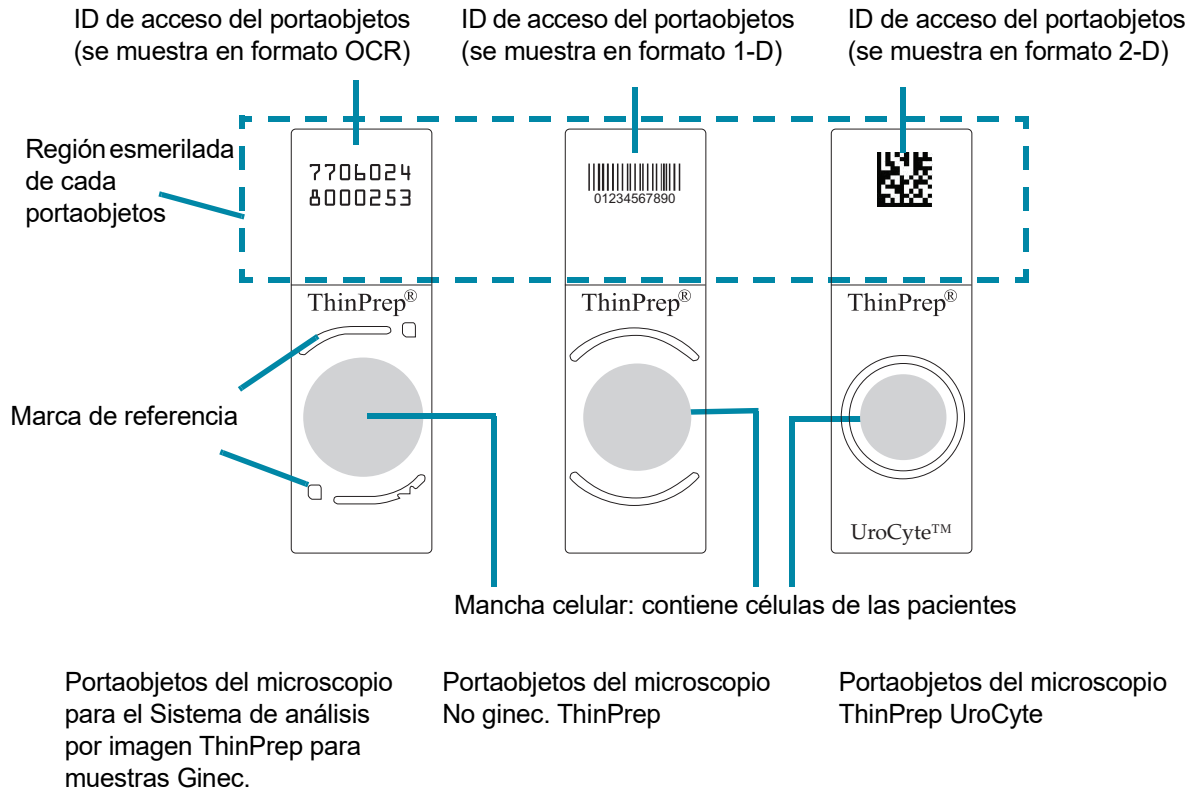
ID de acceso del portaobjetos (se muestra en formato OCR)

ID de acceso del portaobjetos (se muestra en formato 1-D)

ID de acceso del portaobjetos (se muestra en formato 2-D)

Región esmerilada de cada portaobjetos

7706024
8000253

01234567890

ThinPrep®

ThinPrep®

ThinPrep®

Marca de referencia

UroCyte™

Mancha celular: contiene células de las pacientes

Portaobjetos del microscopio para el Sistema de análisis por imagen ThinPrep para muestras Ginec.

Portaobjetos del microscopio No ginec. ThinPrep

Portaobjetos del microscopio ThinPrep UroCyte